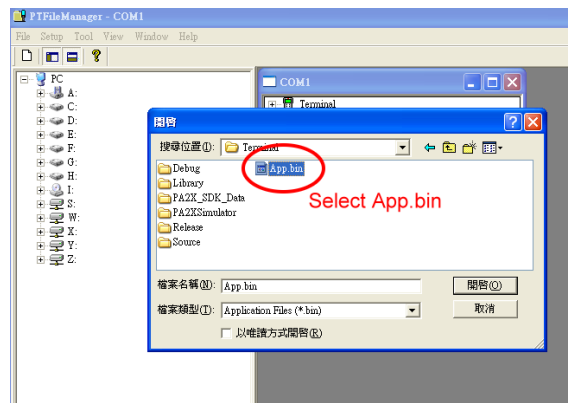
PTFileManager - COM1

File Setup Tool View Window Help

?

PC
A:
C:
D:
E:
F:
G:
H:
I:
S:
W:
X:
Y:
Z:

COM1

Terminal

開啟

搜尋位置(I): Terminal

Debug
Library
PA2K_SDK_Data
PA2KSimulator
Release
Source
App.bin

Select App.bin

檔案名稱(N): App.bin
檔案類型(T): Application Files (*.bin)
以唯讀方式開啟(R)

開啟(O)
取消